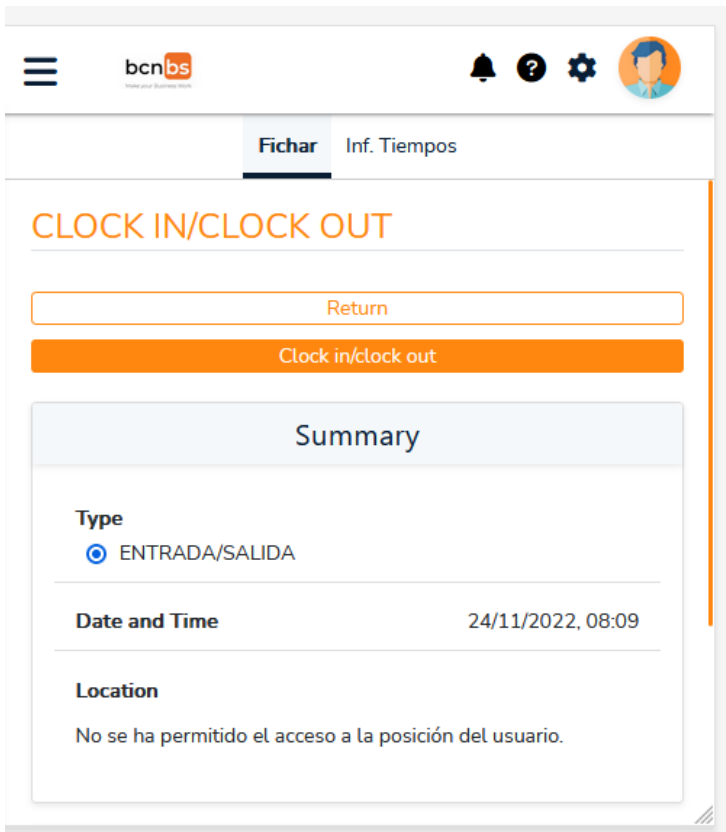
bcnbs
Make your Business Work

Fichar Inf. Tiempos

CLOCK IN/CLOCK OUT

Return

Clock in/clock out

Summary

Type

ENTRADA/SALIDA

Date and Time 24/11/2022, 08:09

Location

No se ha permitido el acceso a la posición del usuario.